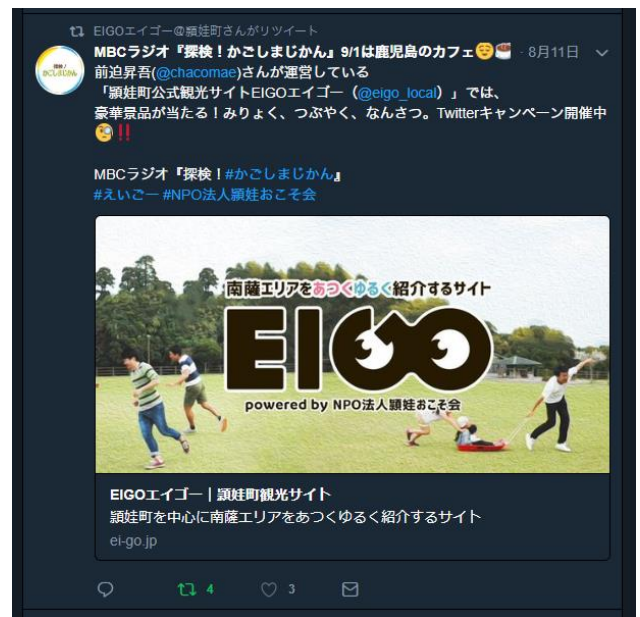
EIGOエイゴー@頴娃町さんがリツイート

MBCラジオ『探検！かごしまじかん』9/1は鹿児島のカフェ · 8月11日

前迫昇吾(@chacomae)さんが運営している「頴娃町公式観光サイトEIGOエイゴー（@eigo_local）」では、豪華景品が当たる！みりょく、つぶやく、なんさつ。Twitterキャンペーン開催中‼

MBCラジオ『探検！#かごしまじかん』
#えいごー #NPO法人頴娃おこそ会

南薩エリアをあつくゆるく紹介するサイト
EIGO
powered by NPO法人頴娃おこそ会

EIGOエイゴー｜頴娃町観光サイト
頴娃町を中心に南薩エリアをあつくゆるく紹介するサイト
ei-go.jp

4 3